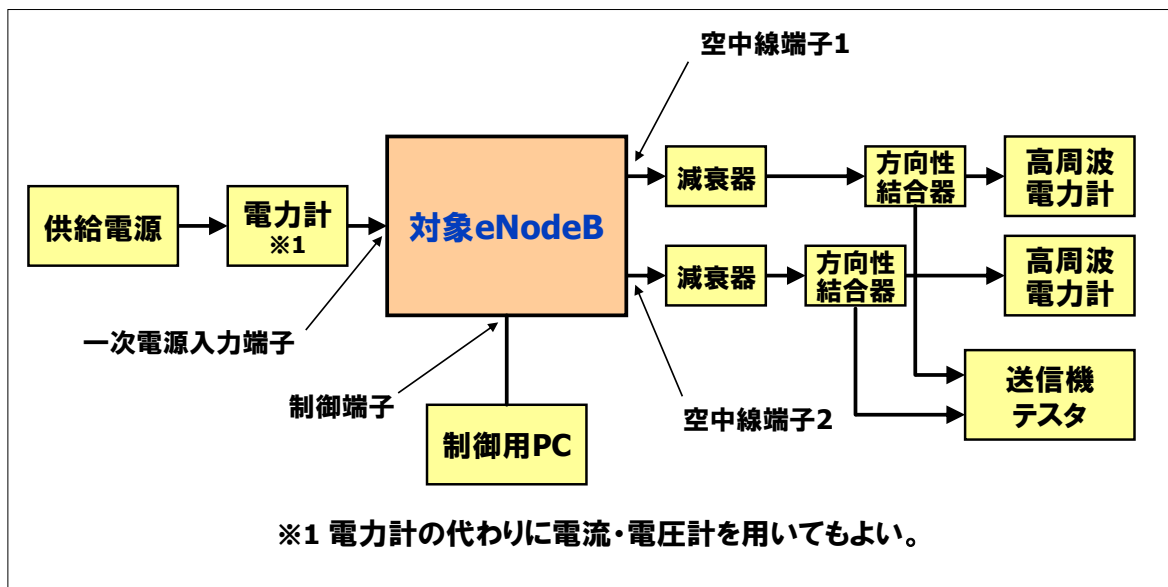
空中線端子1

供給電源

電力計
※1

対象eNodeB

減衰器

方向性
結合器

高周波
電力計

減衰器

方向性
結合器

高周波
電力計

一次電源入力端子

送信機
テスタ

制御端子

空中線端子2

制御用PC

※1 電力計の代わりに電流・電圧計を用いてもよい。